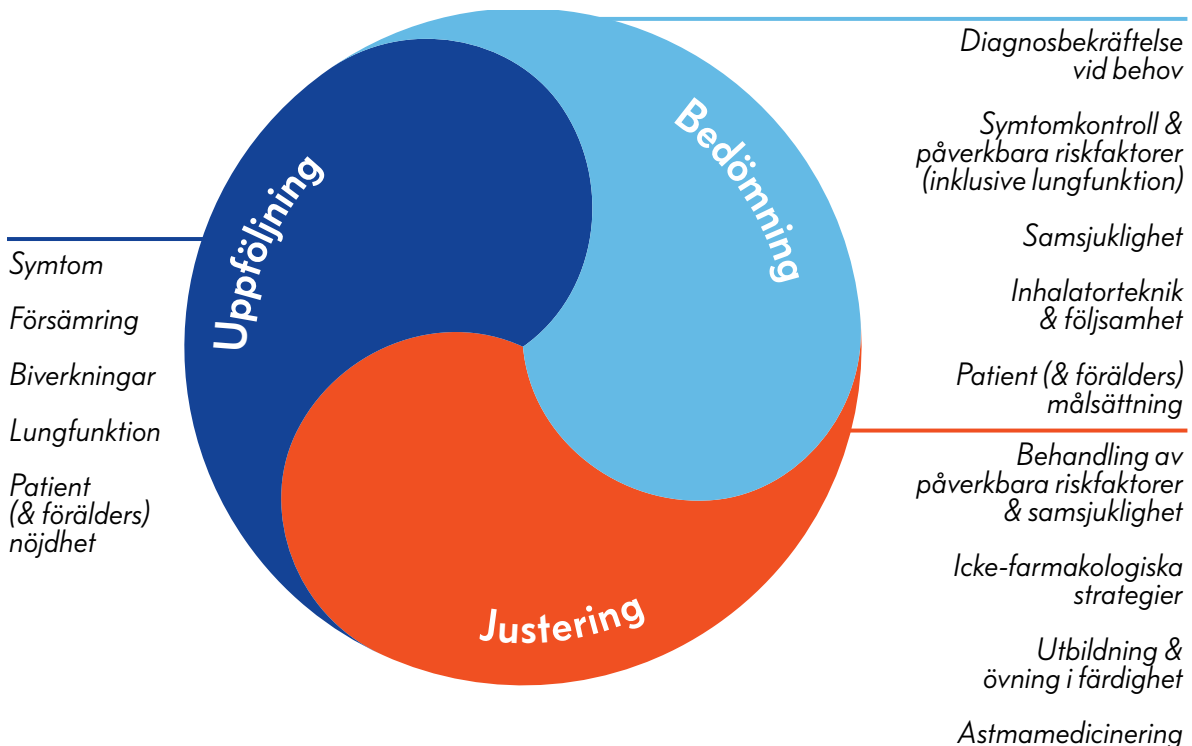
Bedömning

Diagnosbekräftelse vid behov

Symtomkontroll & påverkbara riskfaktorer (inklusive lungfunktion)

Samsjuklighet

Inhalatorteknik & följsamhet

Patient (& förälders) målsättning

Justering

Behandling av påverkbara riskfaktorer & samsjuklighet

Icke-farmakologiska strategier

Utbildning & övning i färdighet

Astmamedicinering

Uppföljning

Symtom

Försämring

Biverkningar

Lungfunktion

Patient (& förälders) nöjdhet